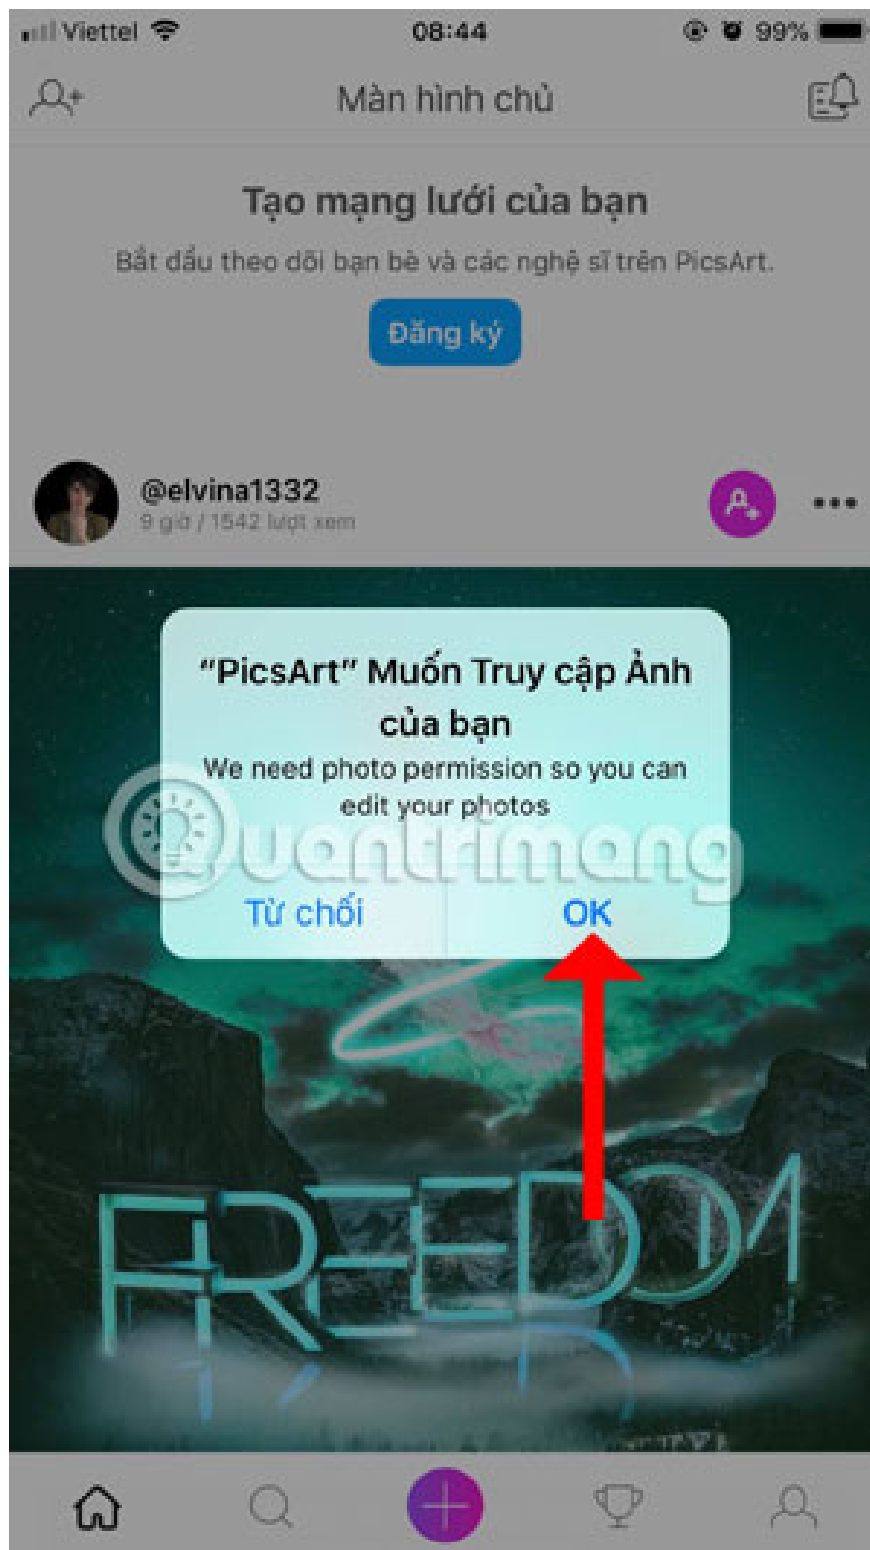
Viettel 08:44 99%

Màn hình chủ

Tạo mạng lưới của bạn

Bắt đầu theo dõi bạn bè và các nghệ sĩ trên PicsArt.

Đăng ký

@elvina1332
9 giờ / 1542 lượt xem

"PicsArt" Muốn Truy cập Ảnh của bạn
We need photo permission so you can edit your photos

Từ chối OK

Quantrimang

FREEDOM